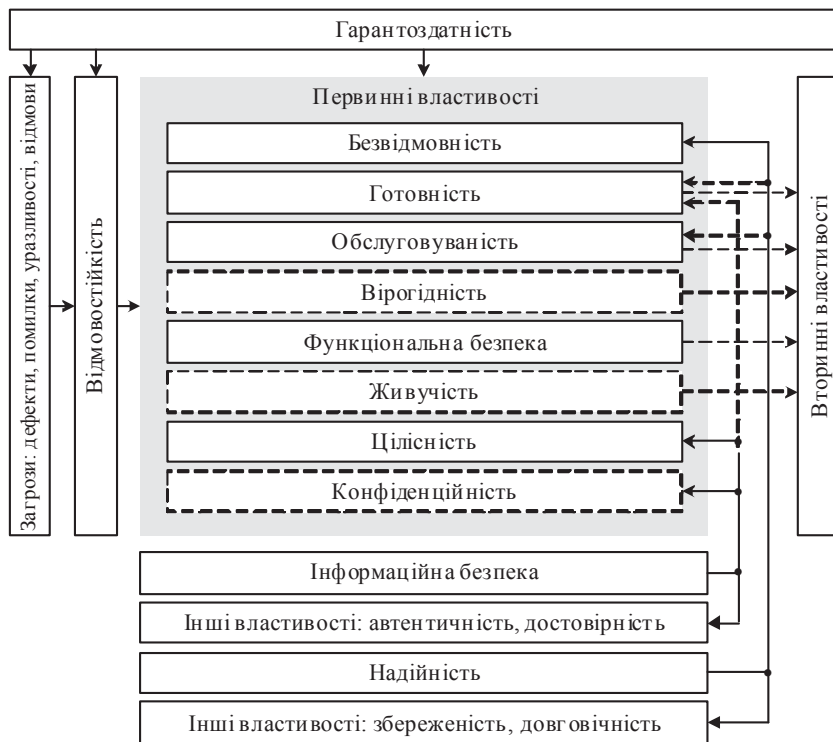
Гарантоздатність

Загрози: дефекти, помилки, уразливості, відмови

Відмовостійкість

Первинні властивості

Безвідмовність

Готовність

Обслуговуваність

Вірогідність

Функціональна безпека

Живучість

Цілісність

Конфіденційність

Вторинні властивості

Інформаційна безпека

Інші властивості: автентичність, достовірність

Надійність

Інші властивості: збереженість, довговічність